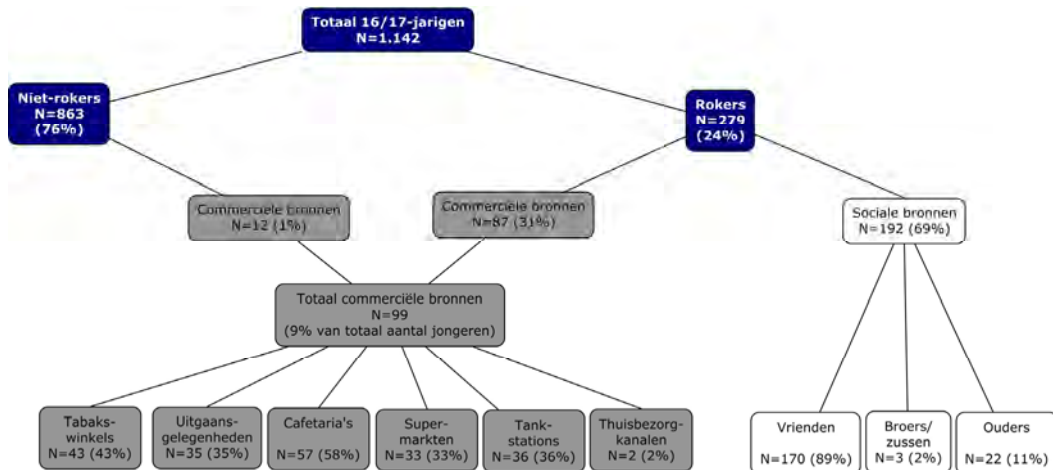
Totaal 16/17-jarigen
N=1.142

Niet-rokers
N=863
(76%)

Rokers
N=279
(24%)

Commerciele bronnen
N=12 (1%)

Commerciële bronnen
N=87 (31%)

Sociale bronnen
N=192 (69%)

Totaal commerciële bronnen
N=99
(9% van totaal aantal jongeren)

Tabakswinkels
N=43 (43%)

Uitgaansgelegenheden
N=35 (35%)

Cafetaria's
N=57 (58%)

Supermarkten
N=33 (33%)

Tankstations
N=36 (36%)

Thuisbezorgkanalen
N=2 (2%)

Vrienden
N=170 (89%)

Broers/
zussen
N=3 (2%)

Ouders
N=22 (11%)